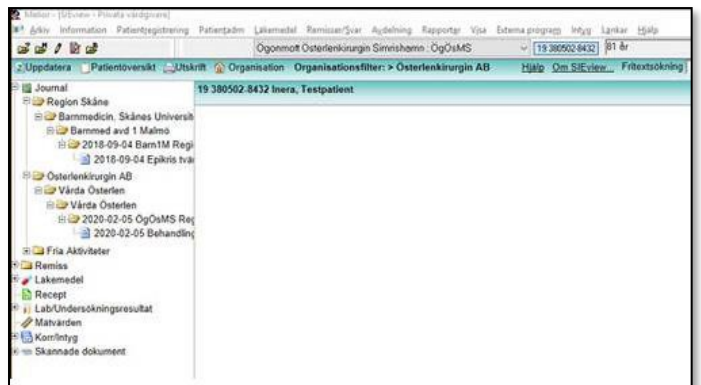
Melior - [SIEview - Privata vårdgivare]

Arkiv Information Patientregistrering Patientadm Läkemedel Remisser/Svar Avdelning Rapporter Visa Externa program Intyg Länkar Hjälp

Ogonmott Österlenkirurgin Simrishamn : OgOsMS 19 380502-8432 81 år

Uppdatera Patientöversikt Utskrift Organisation Organisationsfilter: > Österlenkirurgin AB Hjälp Om SIEview... Fritextsökning

Journal
Region Skåne
Barnmedicin, Skånes Universit
Barnmed avd 1 Malmö
2018-09-04 Barn1M Regi
2018-09-04 Epikris två
Österlenkirurgin AB
Vårda Österlen
Vårda Österlen
2020-02-05 OgOsMS Reg
2020-02-05 Behandling
Fria Aktiviteter
Remiss
Läkemedel
Recept
Lab/Undersökningsresultat
Mätvärden
Korr/Intyg
Skannade dokument

19 380502-8432 Inera, Testpatient